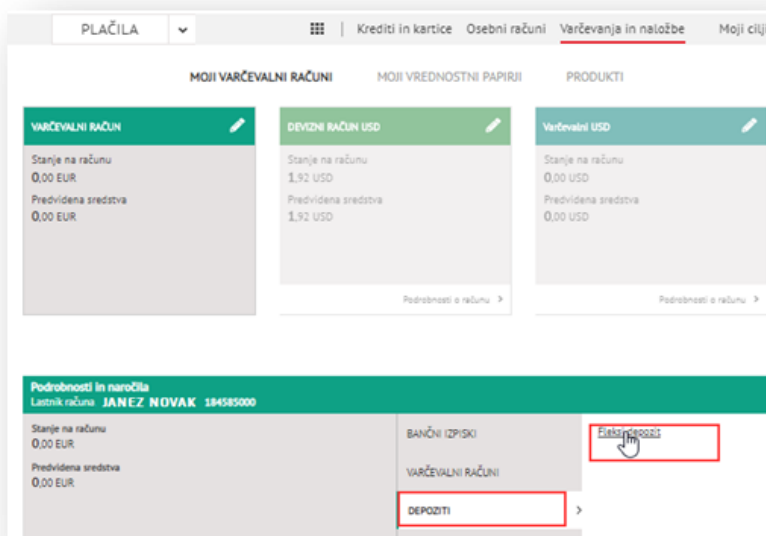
PLAČILA

Krediti in kartice Osebni računi Varčevanja in naložbe Moji cilj

MOJI VARČEVALNI RAČUNI MOJI VREDNOSTNI PAPIRJI PRODUKTI

VARČEVALNI RAČUN
Stanje na računu
0,00 EUR
Predvidena sredstva
0,00 EUR

DEVIZNI RAČUN USD
Stanje na računu
1,92 USD
Predvidena sredstva
1,92 USD
Podrobnosti o računu >

Varčevalni USD
Stanje na računu
0,00 USD
Predvidena sredstva
0,00 USD
Podrobnosti o računu >

Podrobnosti in naročila
Lastnik računa JANEZ NOVAK 184585000

Stanje na računu
0,00 EUR
Predvidena sredstva
0,00 EUR

BANČNI IZPISKI
VARČEVALNI RAČUNI
DEPOZITI >

Fleksi depozit